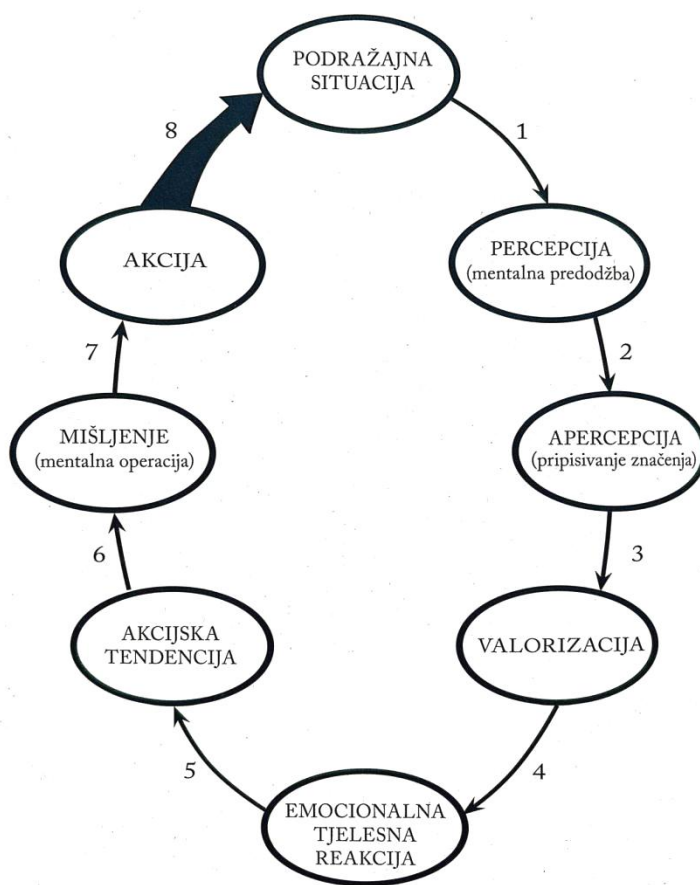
PODRAŽAJNA SITUACIJA

1

PERCEPCIJA (mentalna predodžba)

2

APERCEPCIJA (pripisivanje značenja)

3

VALORIZACIJA

4

EMOCIONALNA TJELESNA REAKCIJA

5

AKCIJSKA TENDENCIJA

6

MIŠLJENJE (mentalna operacija)

7

AKCIJA

8